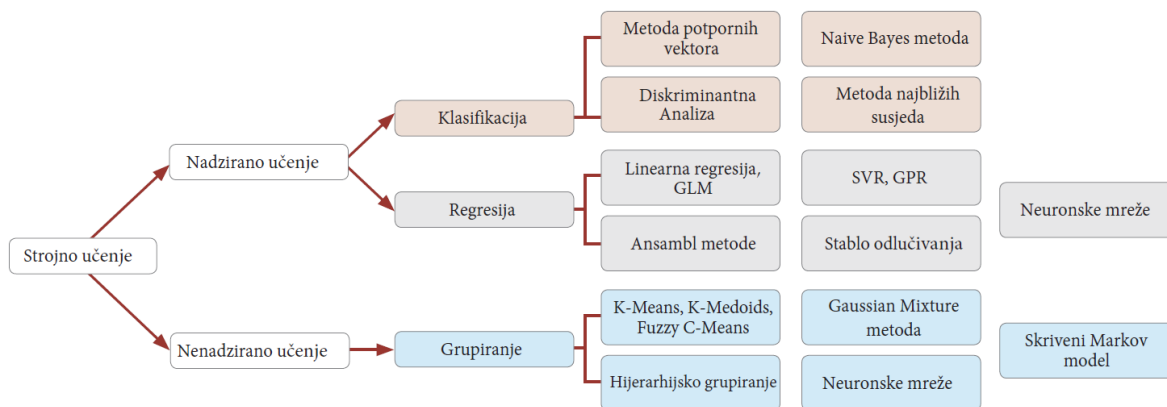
Strojno učenje

Nadzirano učenje

Klasifikacija

Metoda potpornih vektora

Naive Bayes metoda

Diskriminantna Analiza

Metoda najbližih susjeda

Regresija

Linearna regresija, GLM

SVR, GPR

Ansambl metode

Stablo odlučivanja

Neuronske mreže

Nenadzirano učenje

Grupiranje

K-Means, K-Medoids, Fuzzy C-Means

Gaussian Mixture metoda

Hijerarhijsko grupiranje

Neuronske mreže

Skriveni Markov model